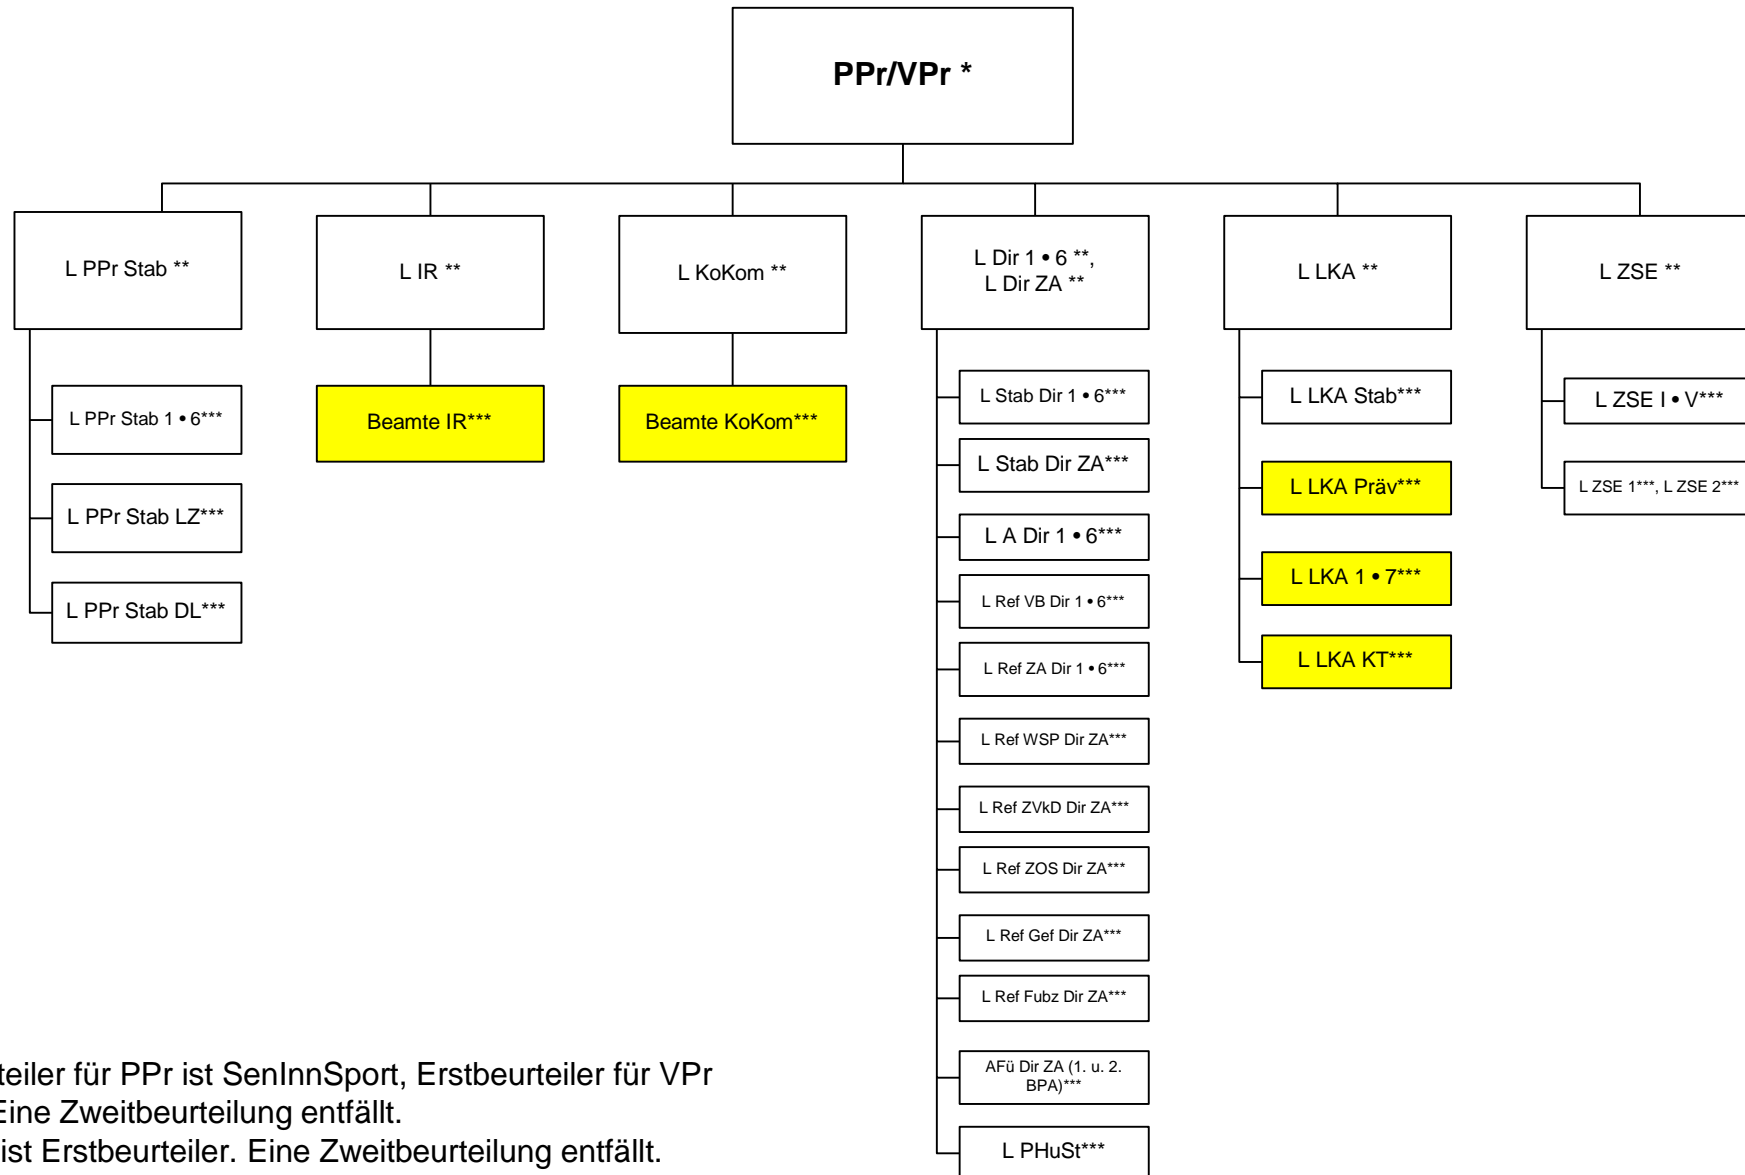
PPr/VPr *

L PPr Stab **

L PPr Stab 1 • 6***

L PPr Stab LZ***

L PPr Stab DL***

L IR **

Beamte IR***

L KoKom **

Beamte KoKom***

L Dir 1 • 6 **, L Dir ZA **

L Stab Dir 1 • 6***

L Stab Dir ZA***

L A Dir 1 • 6***

L Ref VB Dir 1 • 6***

L Ref ZA Dir 1 • 6***

L Ref WSP Dir ZA***

L Ref ZVkD Dir ZA***

L Ref ZOS Dir ZA***

L Ref Gef Dir ZA***

L Ref Fubz Dir ZA***

AFü Dir ZA (1. u. 2. BPA)***

L PHuSt***

L LKA **

L LKA Stab***

L LKA Präv***

L LKA 1 • 7***

L LKA KT***

L ZSE **

L ZSE I • V***

L ZSE 1***, L ZSE 2***

teiler für PPr ist SenInnSport, Erstbeurteiler für VPr
Eine Zweitbeurteilung entfällt.
ist Erstbeurteiler. Eine Zweitbeurteilung entfällt.